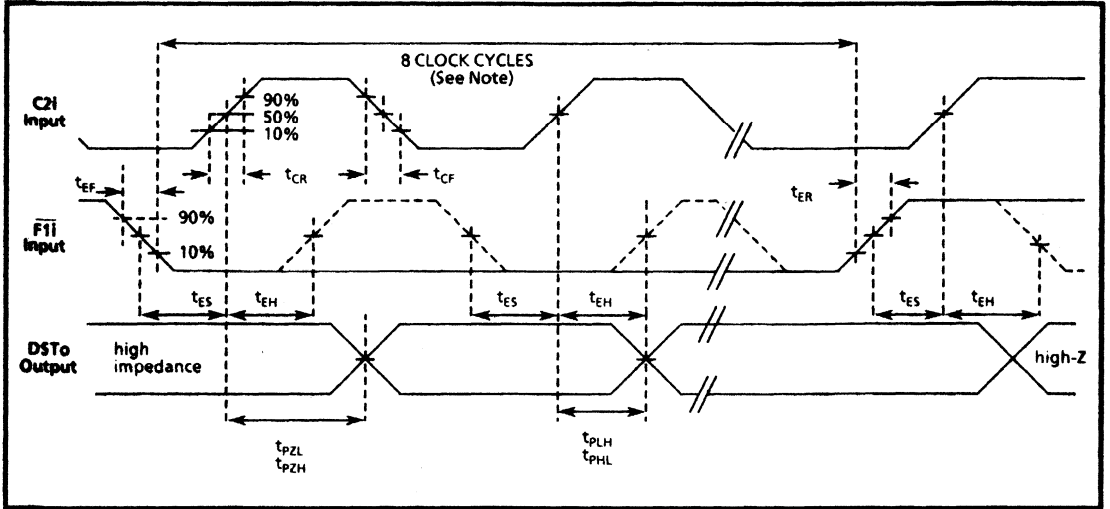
8 CLOCK CYCLES
(See Note)

C2i
Input

90%
50%
10%

$t_{CR}$

$t_{CF}$

$t_{EF}$

$t_{ER}$

$\overline{F1i}$
Input

90%
10%

$t_{ES}$

$t_{EH}$

$t_{ES}$

$t_{EH}$

$t_{ES}$

$t_{EH}$

DSTo
Output

high
impedance

high-Z

$t_{PZL}$
$t_{PZH}$

$t_{PLH}$
$t_{PHL}$